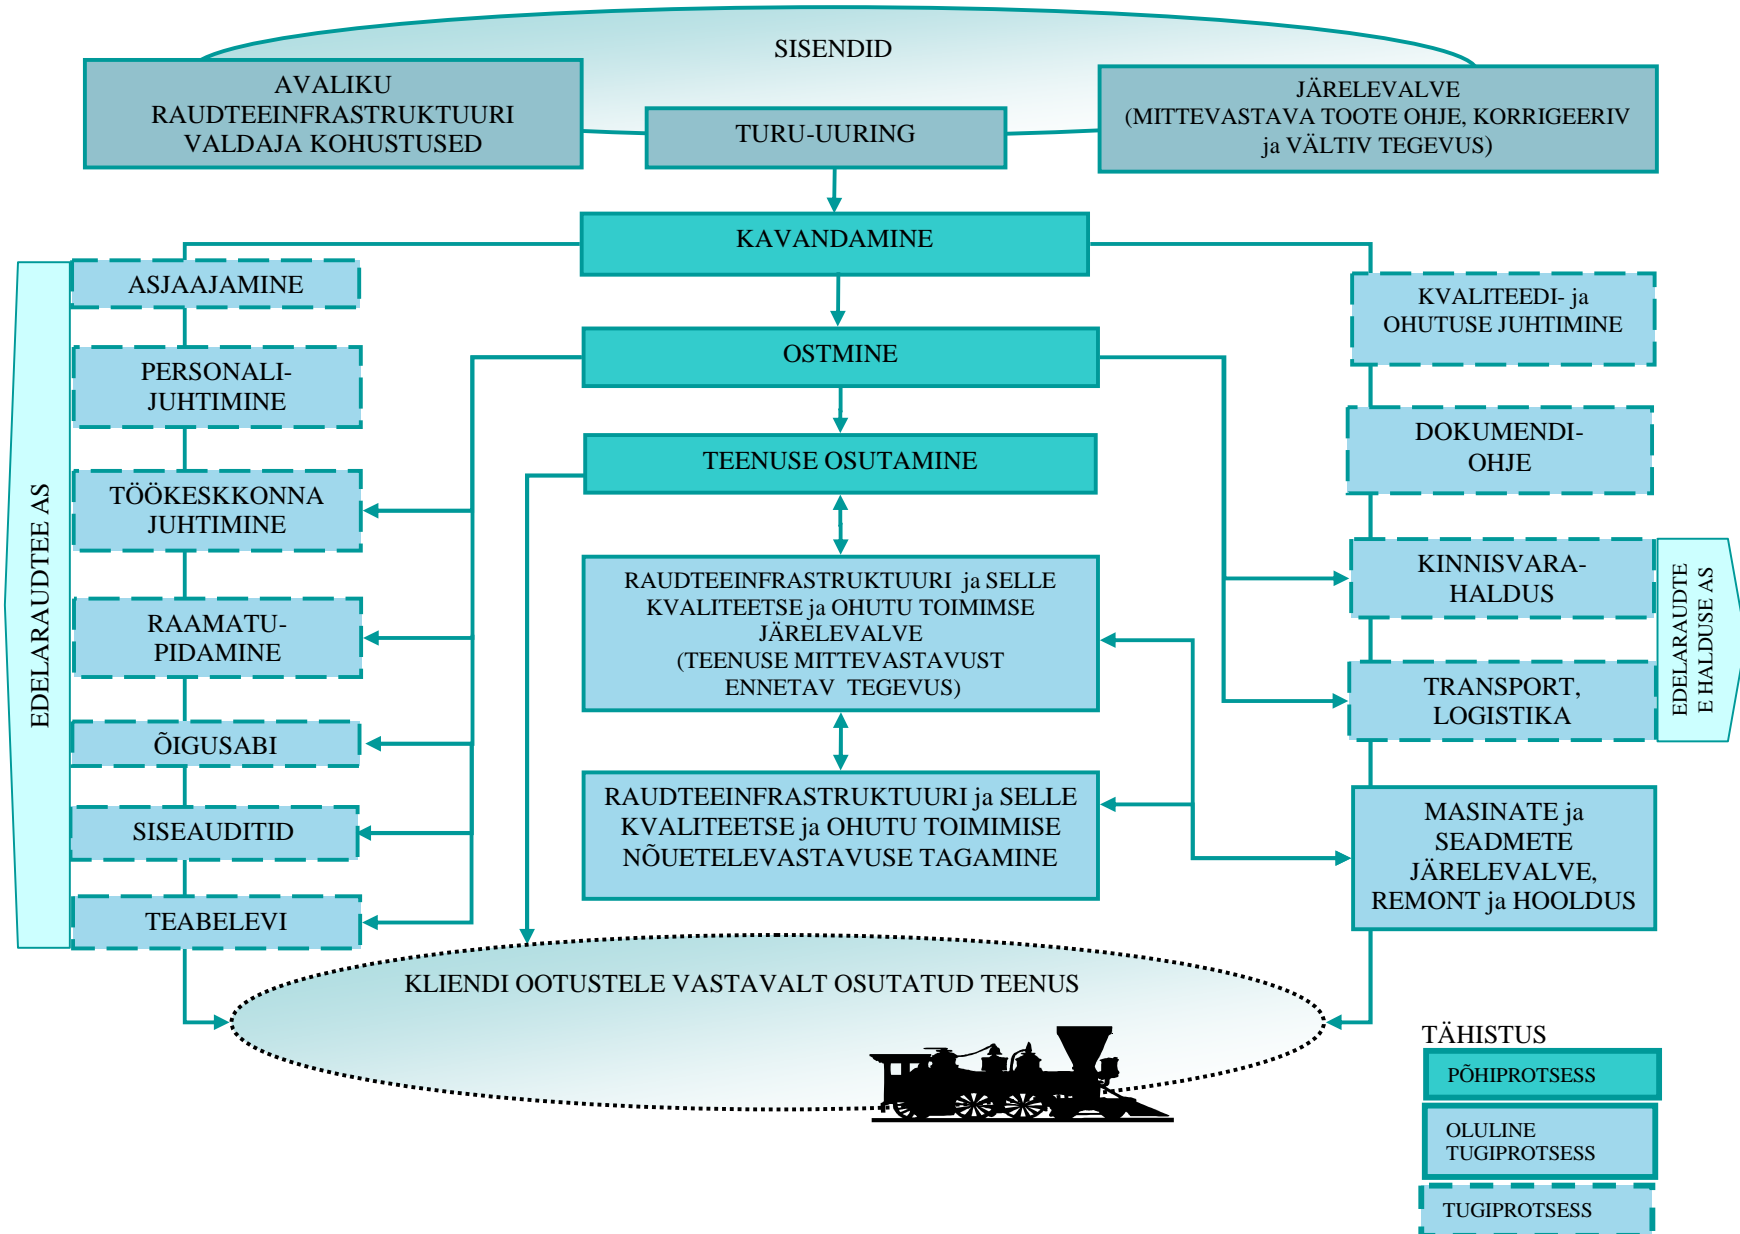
SISENDID

AVALIKU RAUDTEEINFRASTRUKTUURI VALDAJA KOHUSTUSED

TURU-UURING

JÄRELEVALVE (MITTEVASTAVA TOOTE OHJE, KORRIGEERIV ja VÄLTIV TEGEVUS)

KAVANDAMINE

EDELARAUDTEE AS

ASJAAJAMINE

PERSONALIJUHTIMINE

TÖÖKESKKONNA JUHTIMINE

RAAMATUPIDAMINE

ÕIGUSABI

SISEAUDITID

TEABELEVI

OSTMINE

TEENUSE OSUTAMINE

RAUDTEEINFRASTRUKTUURI ja SELLE KVALITEETSE ja OHUTU TOIMIMSE JÄRELEVALVE (TEENUSE MITTEVASTAVUST ENNETAV TEGEVUS)

RAUDTEEINFRASTRUKTUURI ja SELLE KVALITEETSE ja OHUTU TOIMIMISE NÕUETELEVASTAVUSE TAGAMINE

KVALITEEDI- ja OHUTUSE JUHTIMINE

DOKUMENDIOHJE

KINNISVARAHALDUS

TRANSPORT, LOGISTIKA

EDELARAUDTEE HALDUSE AS

MASINATE ja SEADMETE JÄRELEVALVE, REMONT ja HOOLDUS

KLIENDI OOTUSTELE VASTAVALT OSUTATUD TEENUS

TÄHISTUS

PÕHIPROTSESS

OLULINE TUGIPROTSESS

TUGIPROTSESS